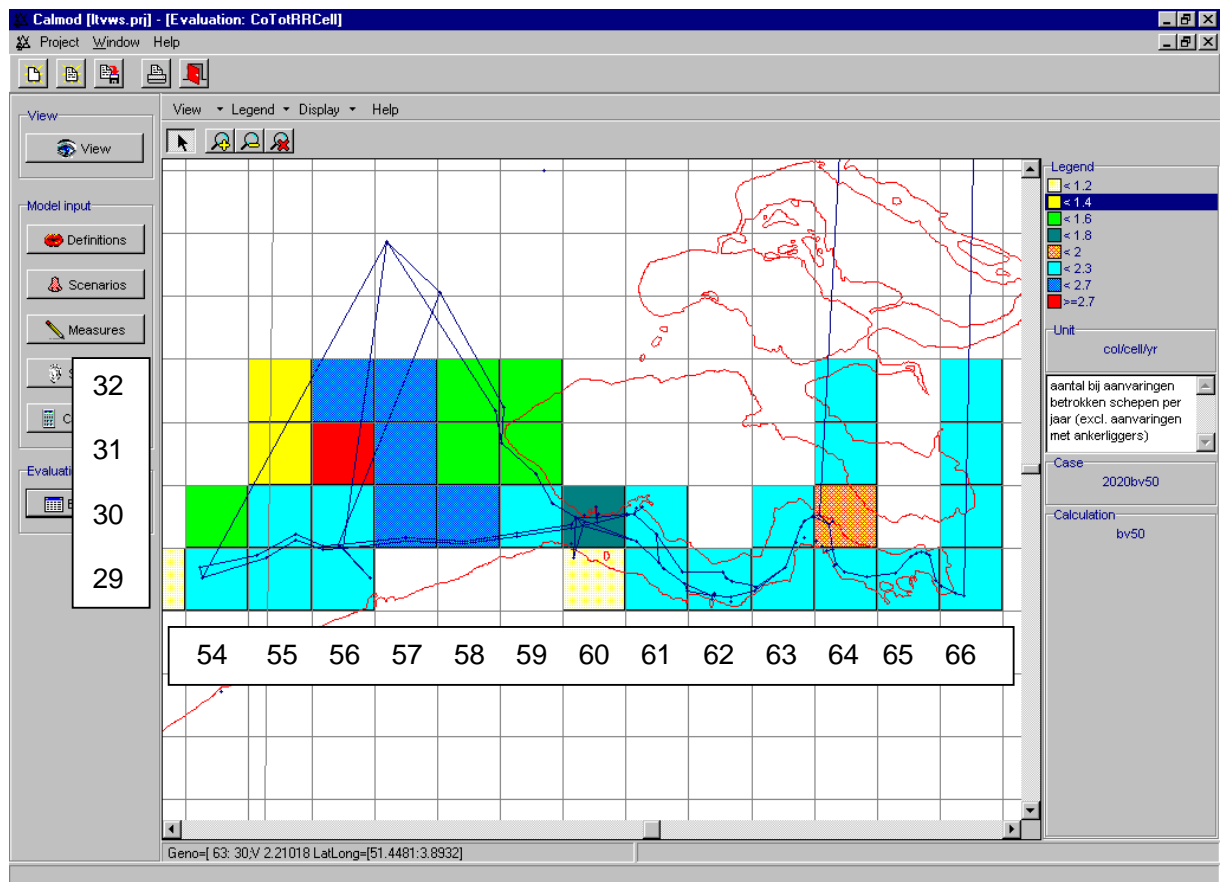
Calmod [ltvws.prj] - [Evaluation: CoTotRRCell]

Project Window Help

View

View

Model input

Definitions

Scenarios

Measures

S

C

Evaluati

E

32

31

30

29

View Legend Display Help

54 55 56 57 58 59 60 61 62 63 64 65 66

Legend

< 1.2

< 1.4

< 1.6

< 1.8

< 2

< 2.3

< 2.7

>=2.7

Unit

col/cell/yr

aantal bij aanvaringen betrokken schepen per jaar (excl. aanvaringen met ankerliggers)

Case

2020bv50

Calculation

bv50

Geno=[ 63: 30;V 2.21018 LatLong=[51.4481:3.8932]